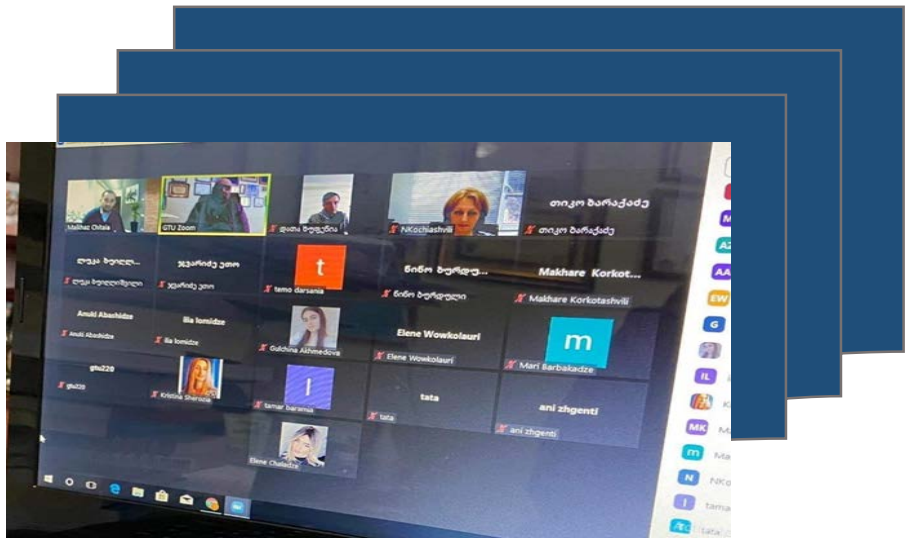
Malkhaz Chitaia

GTU Zoom

ჟიკა ბერიძე

NKochiashvili

თიკო ზარაძე

თიკო ზარაძე

ლელა ხელაძ...

ლელა ხელაძე

ჯავახიძე ეთო

ჯავახიძე ეთო

t

tamo darsania

ნინო ხურცი...

ნინო ხურცილავა

Makhare Korkot...

Makhare Korkotashvili

Anuki Abashidze

Anuki Abashidze

Ilia lomidze

Ilia lomidze

Gulchina Akhmedova

Elene Wowkolauri

Elene Wowkolauri

m

Mari Barbakadze

gtu220

gtu220

Kristina Sherozia

I

tamar baramia

tata

tata

ani zhgenti

ani zhgenti

Elene Chaladze

M

AZ

AA

EW

G

IL

K

MK

m

N

NK

I

tama

TC

tata